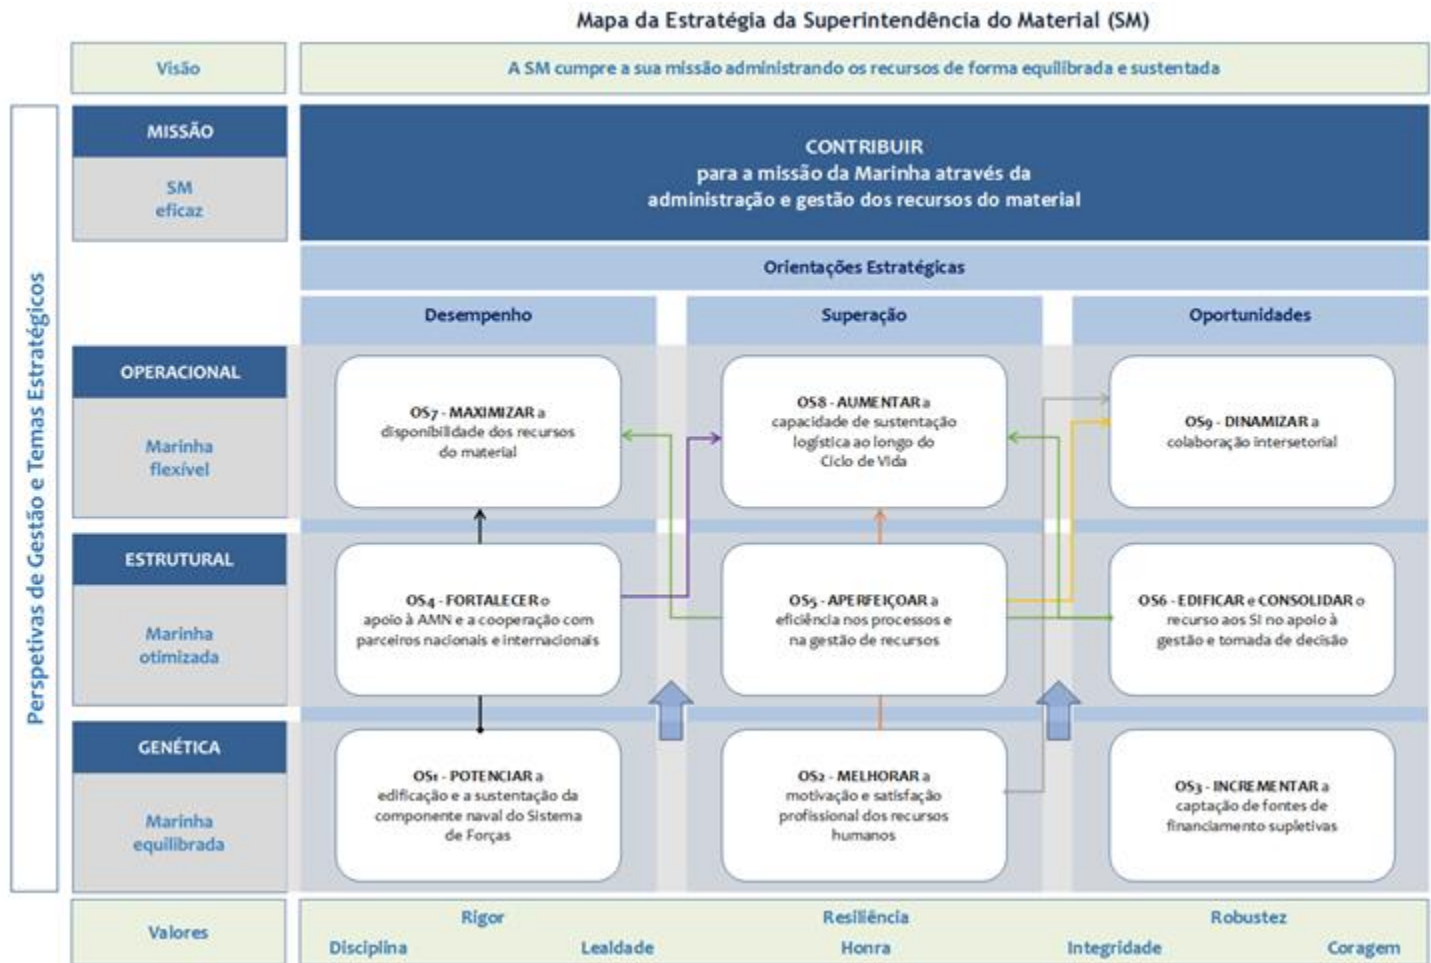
Mapa da Estratégia da Superintendência do Material (SM)

Visão

A SM cumpre a sua missão administrando os recursos de forma equilibrada e sustentada

Perspetivas de Gestão e Temas Estratégicos

MISSÃO

SM eficaz

CONTRIBUIR
para a missão da Marinha através da administração e gestão dos recursos do material

Orientações Estratégicas

Desempenho

Superação

Oportunidades

OPERACIONAL

Marinha flexível

OS7 - MAXIMIZAR a disponibilidade dos recursos do material

OS8 - AUMENTAR a capacidade de sustentação logística ao longo do Ciclo de Vida

OS9 - DINAMIZAR a colaboração intersetorial

ESTRUTURAL

Marinha otimizada

OS4 - FORTALECER o apoio à AMN e a cooperação com parceiros nacionais e internacionais

OS5 - APERFEIÇOAR a eficiência nos processos e na gestão de recursos

OS6 - EDIFICAR e CONSOLIDAR o recurso aos SI no apoio à gestão e tomada de decisão

GENÉTICA

Marinha equilibrada

OS1 - POTENCIAR a edificação e a sustentação da componente naval do Sistema de Forças

OS2 - MELHORAR a motivação e satisfação profissional dos recursos humanos

OS3 - INCREMENTAR a captação de fontes de financiamento supletivas

Valores

Rigor

Resiliência

Robustez

Disciplina

Lealdade

Honra

Integridade

Coragem